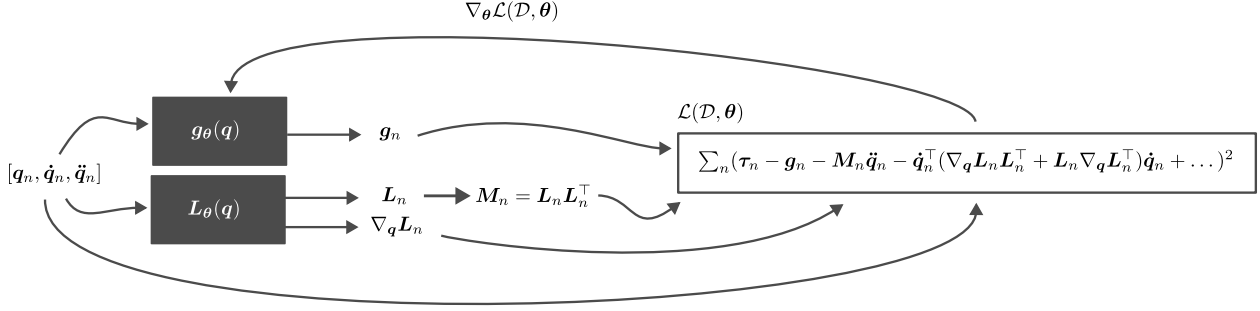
$\nabla_{\boldsymbol{\theta}}\mathcal{L}(\mathcal{D}, \boldsymbol{\theta})$

$[\boldsymbol{q}_n, \dot{\boldsymbol{q}}_n, \ddot{\boldsymbol{q}}_n]$

$\boldsymbol{g}_{\boldsymbol{\theta}}(\boldsymbol{q})$

$\boldsymbol{g}_n$

$\boldsymbol{L}_{\boldsymbol{\theta}}(\boldsymbol{q})$

$\boldsymbol{L}_n$

$\boldsymbol{M}_n = \boldsymbol{L}_n \boldsymbol{L}_n^\top$

$\nabla_{\boldsymbol{q}} \boldsymbol{L}_n$

$\mathcal{L}(\mathcal{D}, \boldsymbol{\theta})$

$\sum_n (\boldsymbol{\tau}_n - \boldsymbol{g}_n - \boldsymbol{M}_n \ddot{\boldsymbol{q}}_n - \dot{\boldsymbol{q}}_n^\top (\nabla_{\boldsymbol{q}} \boldsymbol{L}_n \boldsymbol{L}_n^\top + \boldsymbol{L}_n \nabla_{\boldsymbol{q}} \boldsymbol{L}_n^\top) \dot{\boldsymbol{q}}_n + \dots)^2$